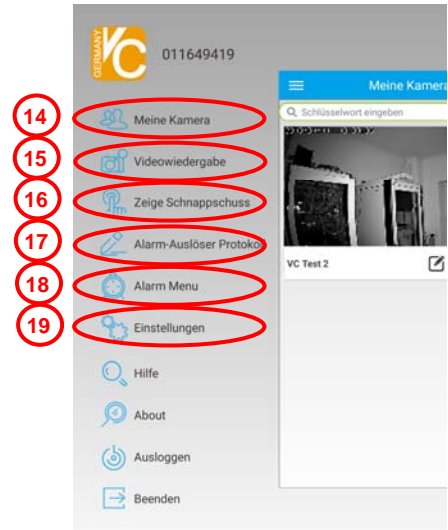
GERMANY VC 011649419

14 Meine Kamera
15 Videowiedergabe
16 Zeige Schnappschuss
17 Alarm-Auslöser Protoko
18 Alarm Menu
19 Einstellungen

Hilfe
About
Ausloggen
Beenden

Meine Kamera
Schlüsselwort eingeben
VC Test 2